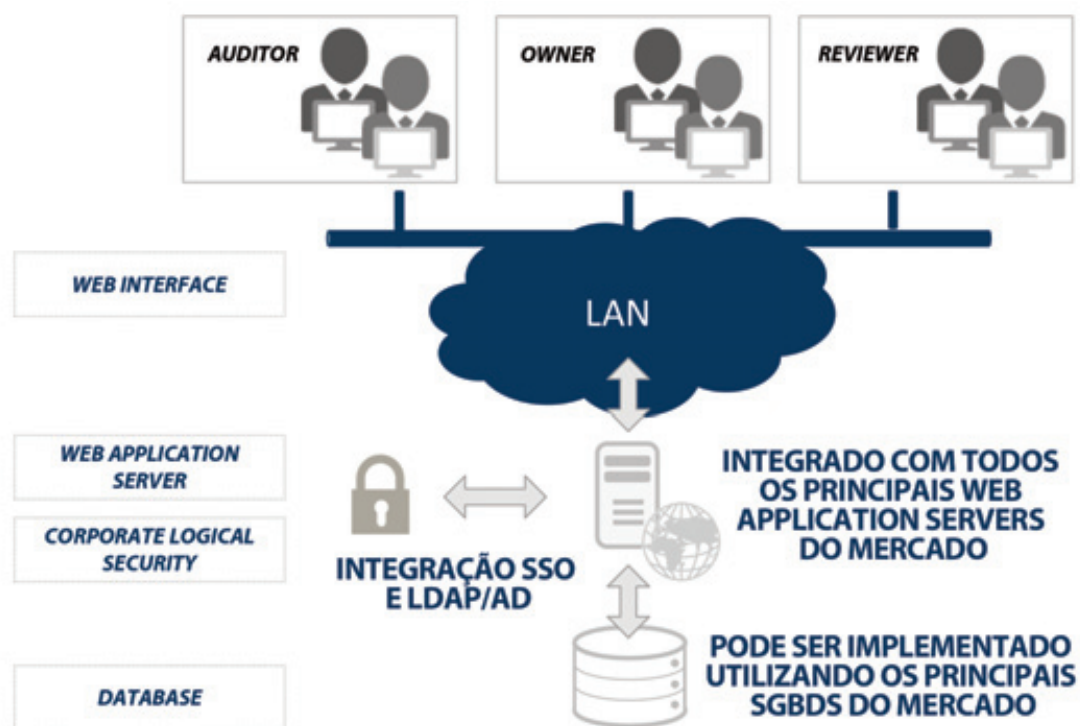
AUDITOR

OWNER

REVIEWER

WEB INTERFACE

LAN

WEB APPLICATION SERVER

CORPORATE LOGICAL SECURITY

INTEGRAÇÃO SSO E LDAP/AD

INTEGRADO COM TODOS OS PRINCIPAIS WEB APPLICATION SERVERS DO MERCADO

DATABASE

PODE SER IMPLEMENTADO UTILIZANDO OS PRINCIPAIS SGBDS DO MERCADO